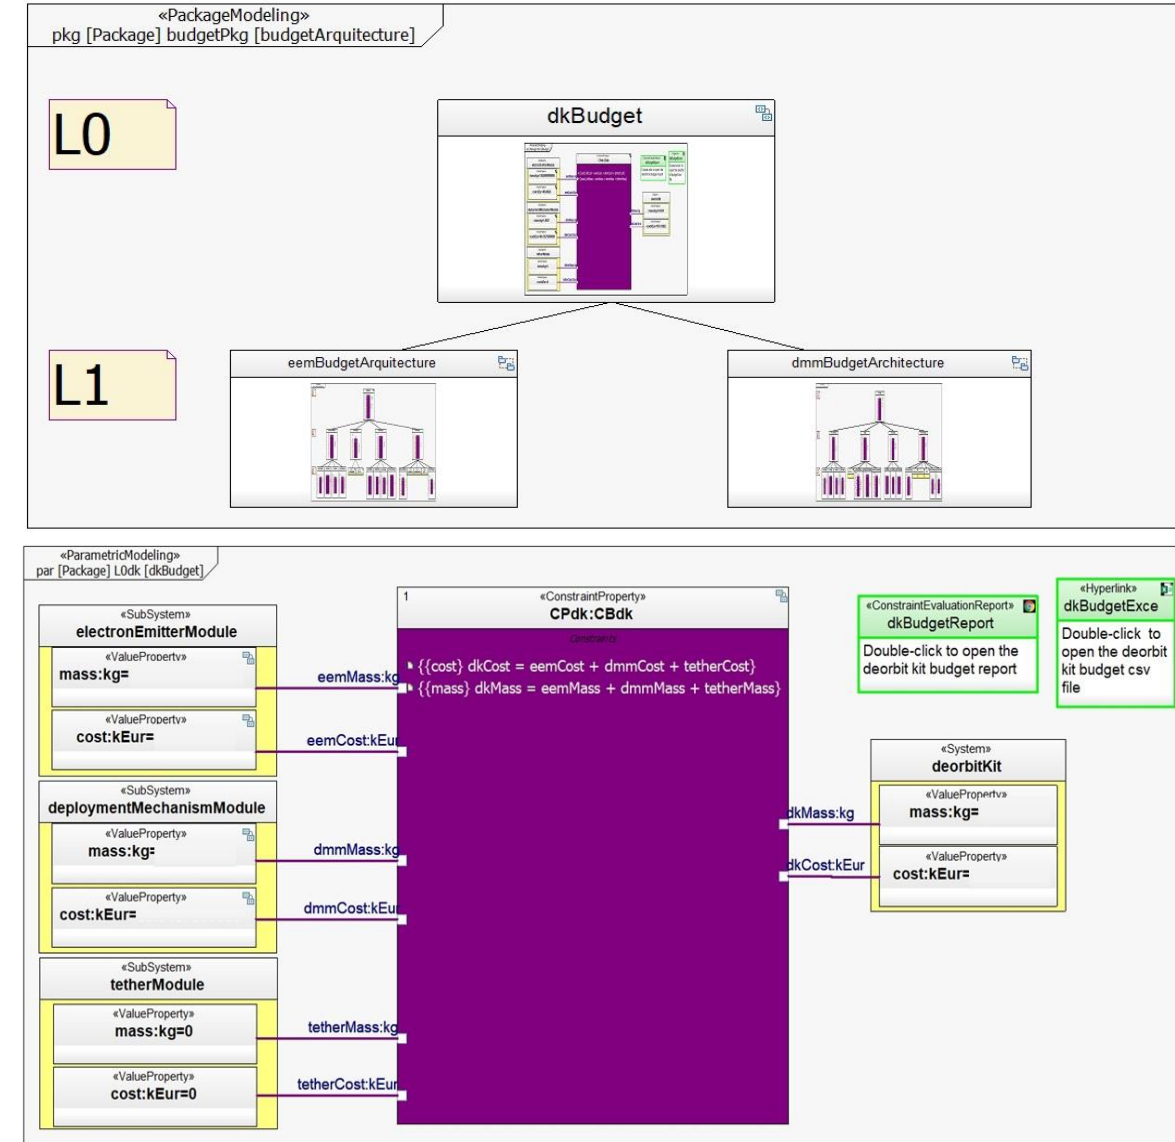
«PackageModeling»
pkg [Package] budgetPkg [budgetArquitecture]

L0

dkBudget

L1

eemBudgetArquitecture

dmmBudgetArchitecture

«ParametricModeling»
par [Package] L0dk [dkBudget]

«SubSystem»
electronEmitterModule

«ValueProperty»
mass:kg=

«ValueProperty»
cost:kEur=

«SubSystem»
deploymentMechanismModule

«ValueProperty»
mass:kg=

«ValueProperty»
cost:kEur=

«SubSystem»
tetherModule

«ValueProperty»
mass:kg=0

«ValueProperty»
cost:kEur=0

eemMass:kg

eemCost:kEur

dmmMass:kg

dmmCost:kEur

tetherMass:kg

tetherCost:kEur

1

«ConstraintProperty»
CPdk:CBdk

Constraints

{{cost} dkCost = eemCost + dmmCost + tetherCost}

{{mass} dkMass = eemMass + dmmMass + tetherMass}

dkMass:kg

dkCost:kEur

«ConstraintEvaluationReport»
dkBudgetReport

Double-click to open the deorbit kit budget report

«Hyperlink»
dkBudgetExce

Double-click to open the deorbit kit budget csv file

«System»
deorbitKit

«ValueProperty»
mass:kg=

«ValueProperty»
cost:kEur=